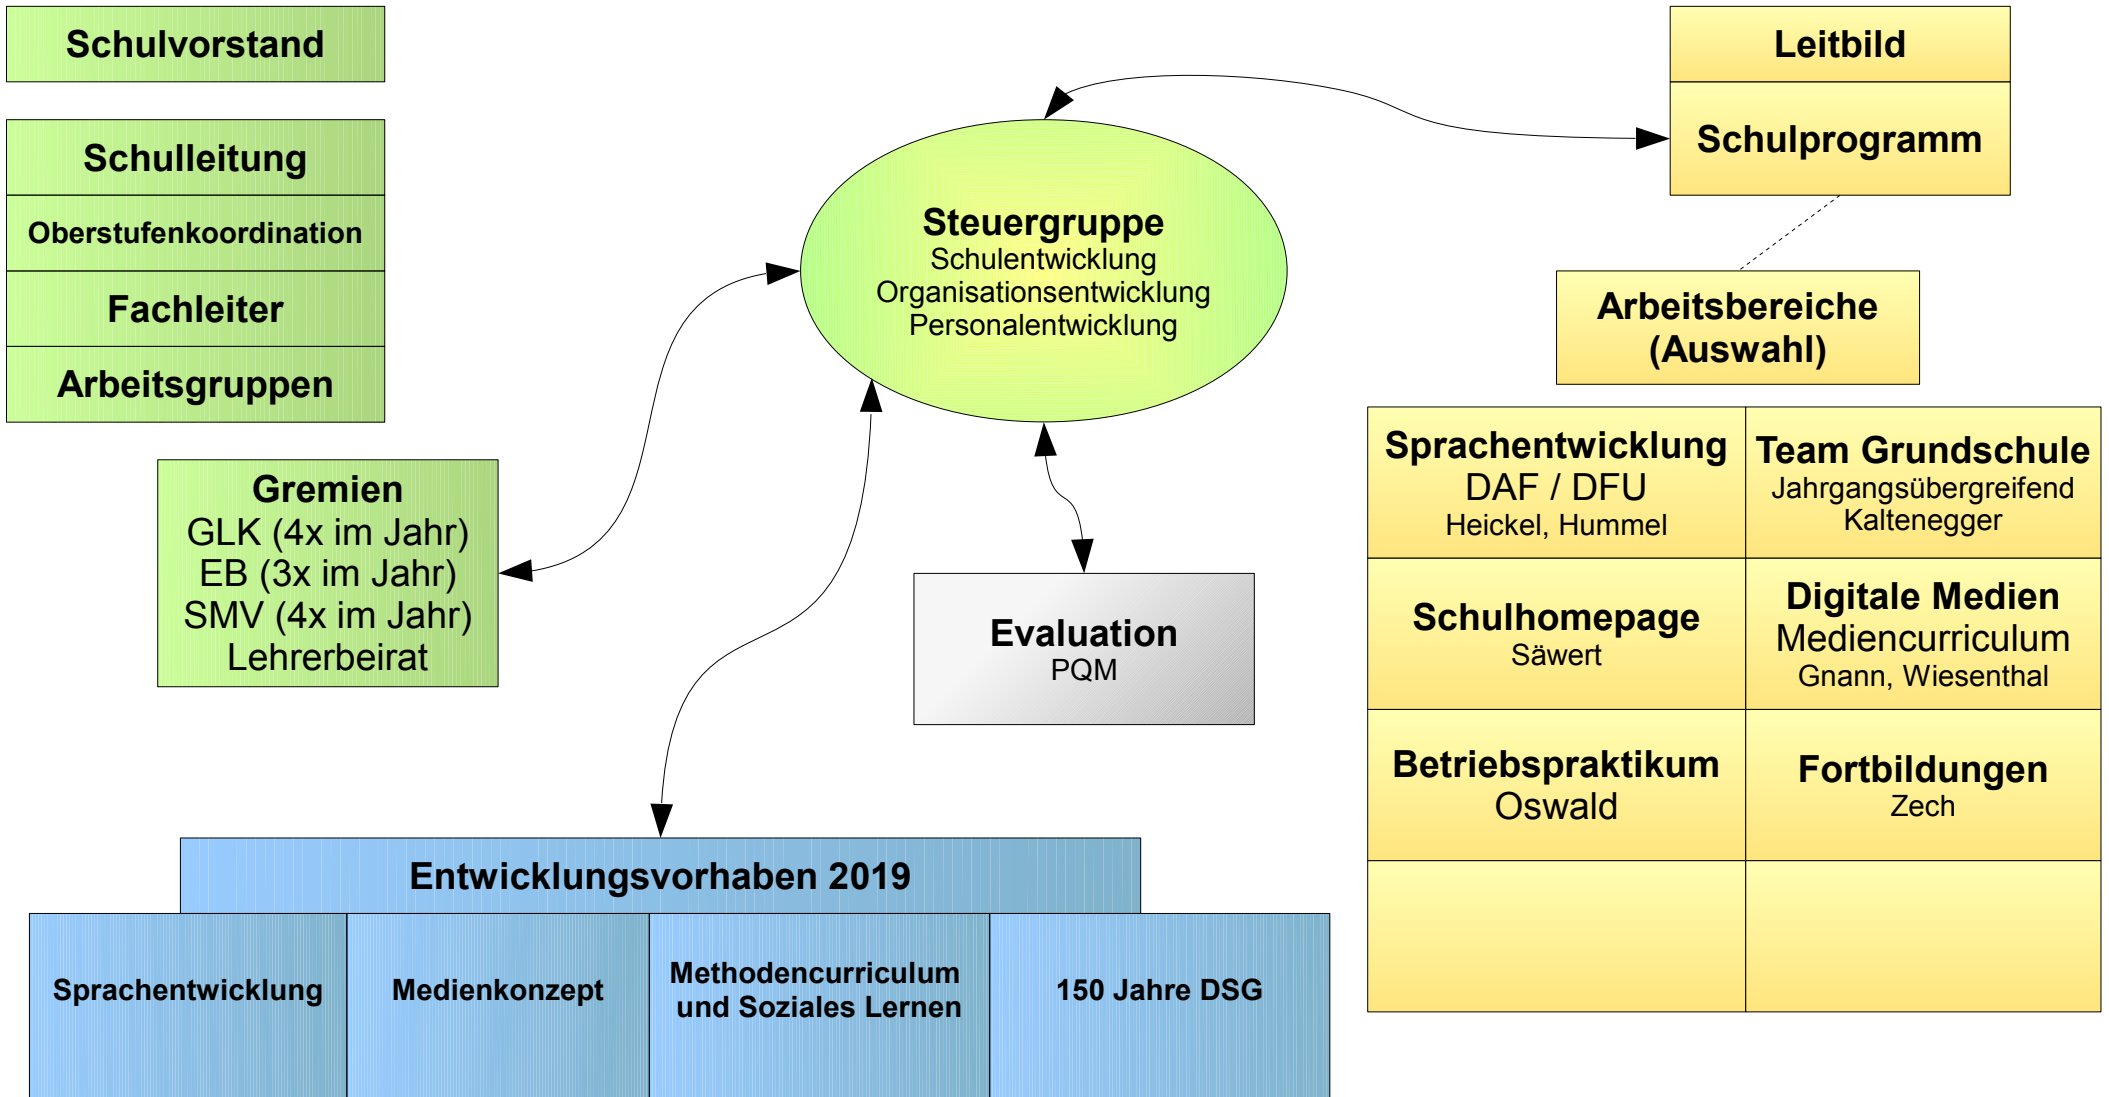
Schulvorstand

Schulleitung

Oberstufenkoordination

Fachleiter

Arbeitsgruppen

Gremien
GLK (4x im Jahr)
EB (3x im Jahr)
SMV (4x im Jahr)
Lehrerbeirat

Steuergruppe
Schulentwicklung
Organisationsentwicklung
Personalentwicklung

Evaluation
PQM

Leitbild

Schulprogramm

Arbeitsbereiche (Auswahl)

| Sprachentwicklung DAF / DFU Heickel, Hummel | Team Grundschule Jahrgangsübergreifend Kaltenegger |
|---|---|
| Schulhomepage Säwert | Digitale Medien Mediencurriculum Gnann, Wiesenthal |
| Betriebspraktikum Oswald | Fortbildungen Zech |
| | |

Entwicklungsvorhaben 2019

| Sprachentwicklung | Medienkonzept | Methodencurriculum und Soziales Lernen | 150 Jahre DSG |
|---|---|---|---|